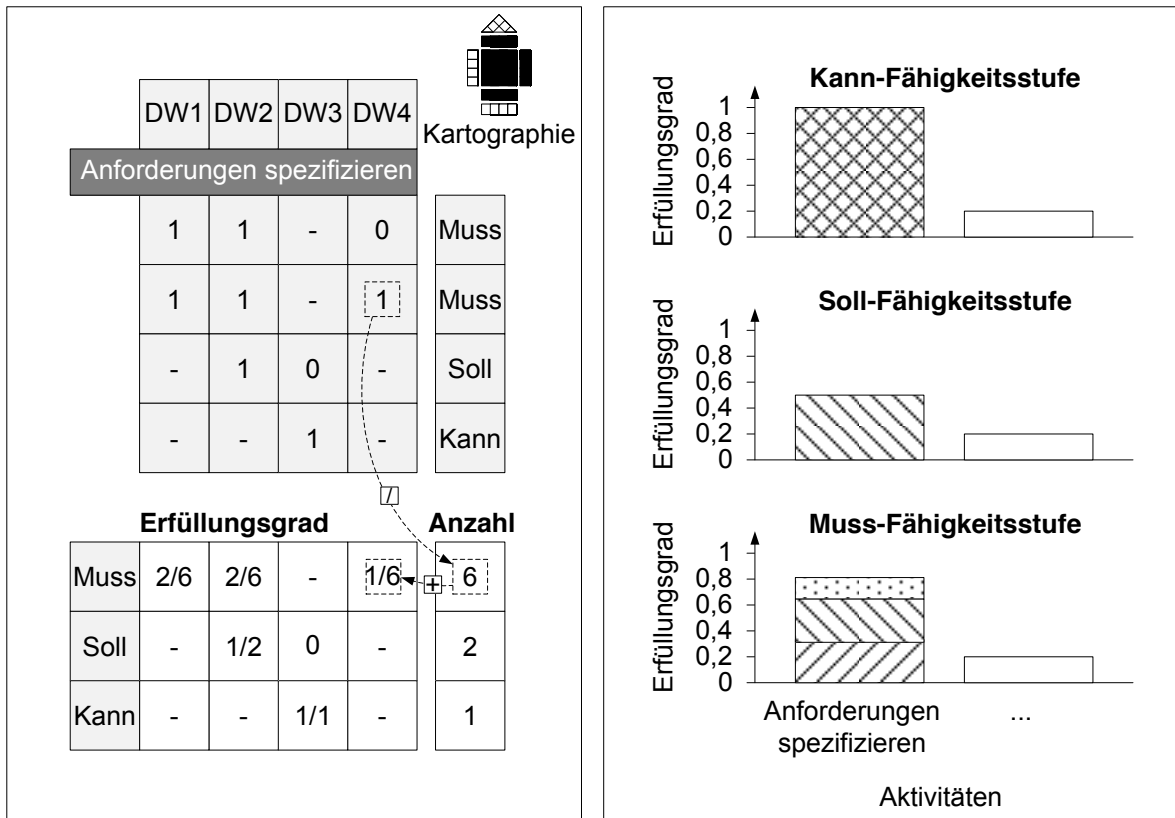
Kartographie

| DW1 | DW2 | DW3 | DW4 | |
|---|---|---|---|---|
| Anforderungen spezifizieren | | | | |
| 1 | 1 | - | 0 | Muss |
| 1 | 1 | - | 1 | Muss |
| - | 1 | 0 | - | Soll |
| - | - | 1 | - | Kann |

/

Erfüllungsgrad

Anzahl

| | | | | | + | |
|---|---|---|---|---|---|---|
| Muss | 2/6 | 2/6 | - | 1/6 | + | 6 |
| Soll | - | 1/2 | 0 | - | | 2 |
| Kann | - | - | 1/1 | - | | 1 |

Kann-Fähigkeitsstufe

Erfüllungsgrad

1
0,8
0,6
0,4
0,2
0

Soll-Fähigkeitsstufe

Erfüllungsgrad

1
0,8
0,6
0,4
0,2
0

Muss-Fähigkeitsstufe

Erfüllungsgrad

1
0,8
0,6
0,4
0,2
0

Anforderungen spezifizieren

...

Aktivitäten